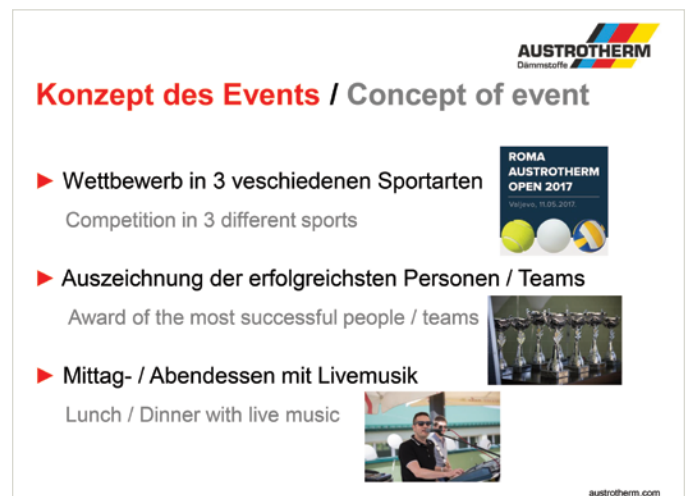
AUSTROTHERM
Dämmstoffe

Konzept des Events / Concept of event

► Wettbewerb in 3 veschiedenen Sportarten

Competition in 3 different sports

ROMA
AUSTROTHERM
OPEN 2017
Valjevo, 11.05.2017.

► Auszeichnung der erfolgreichsten Personen / Teams

Award of the most successful people / teams

► Mittag- / Abendessen mit Livemusik

Lunch / Dinner with live music

austrotherm.com